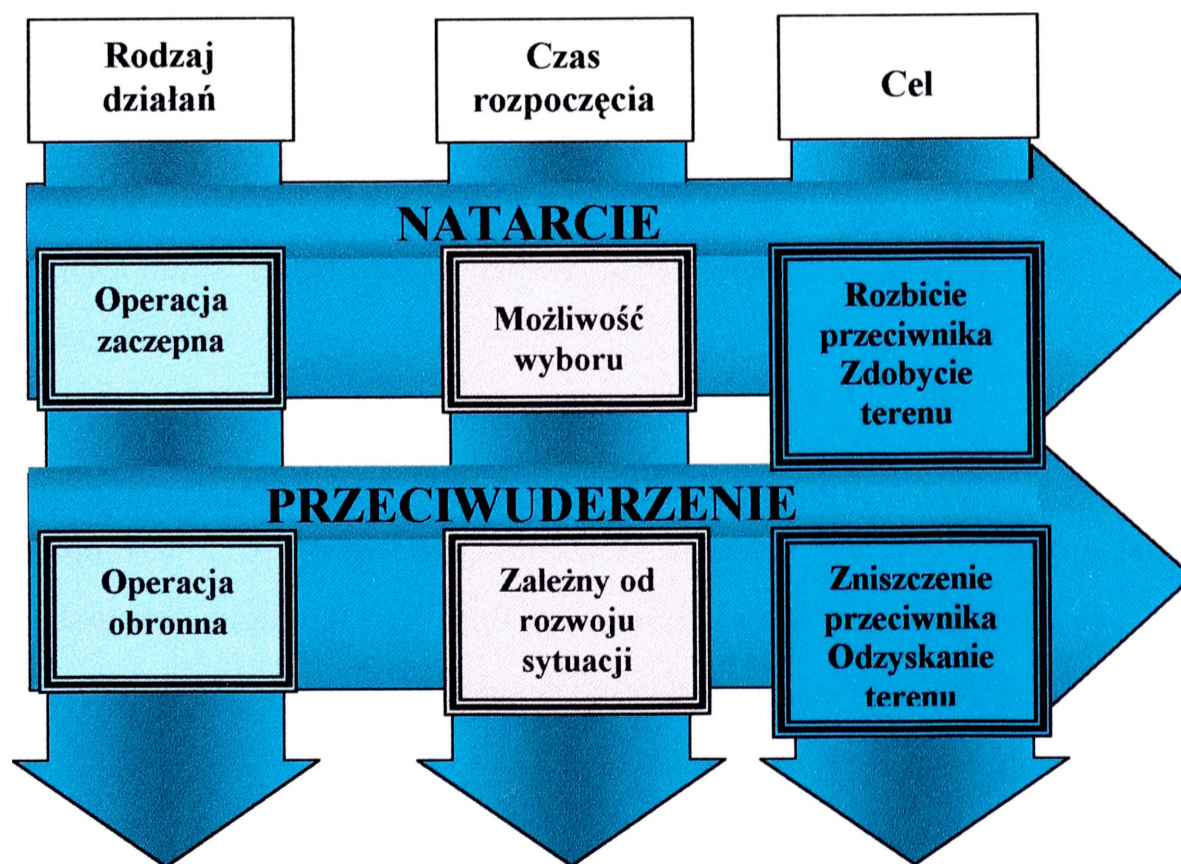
Rodzaj działań

Czas rozpoczęcia

Cel

NATARCIE

Operacja zaczepna

Możliwość wyboru

Rozbicie przeciwnika Zdobycie terenu

PRZECIWUDERZENIE

Operacja obronna

Zależny od rozwoju sytuacji

Zniszczenie przeciwnika Odzyskanie terenu